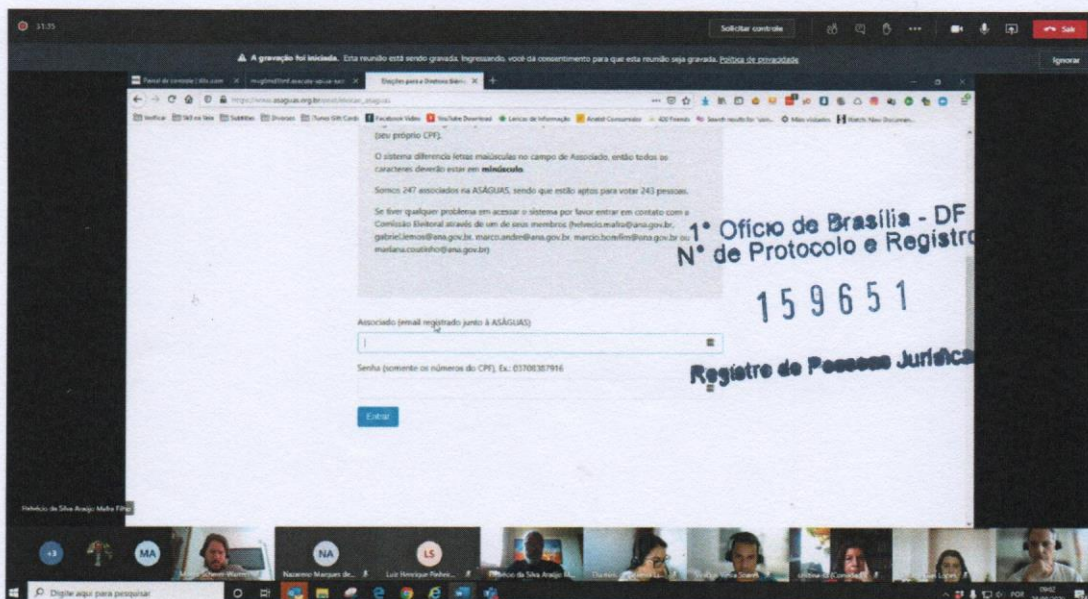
31:35

Solicitar controle

Sair

A gravação foi iniciada. Esta reunião está sendo gravada. Ingressando, você dá consentimento para que esta reunião seja gravada. Política de privacidade

Ignorar

Eleições para a Diretoria Biênio

https://www.asaguas.org.br/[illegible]

(seu próprio CPF).

O sistema diferencia letras maiúsculas no campo de Associado, então todos os caracteres deverão estar em minúsculo.

Somos 247 associados na ASÁGUAS, sendo que estão aptos para votar 243 pessoas.

Se tiver qualquer problema em acessar o sistema por favor entrar em contato com a Comissão Eleitoral através de um de seus membros (helvecio.malta@ana.gov.br, gabriel.lemos@ana.gov.br, marco.andre@ana.gov.br, marcio.bomfim@ana.gov.br ou mariana.coutinho@ana.gov.br)

1° Ofício de Brasília - DF
N° de Protocolo e Registro

159651

Registro de Pessoas Jurídicas

Associado (email registrado junto à ASÁGUAS)

Senha (somente os números do CPF). Ex.: 03700387916

Entrar

Helvécio da Silva Araújo Malta Filho

+3

MA

NA

LS

Nazareno Marques de...

Luiz Henrique Pinheir...

Digite aqui para pesquisar

POR